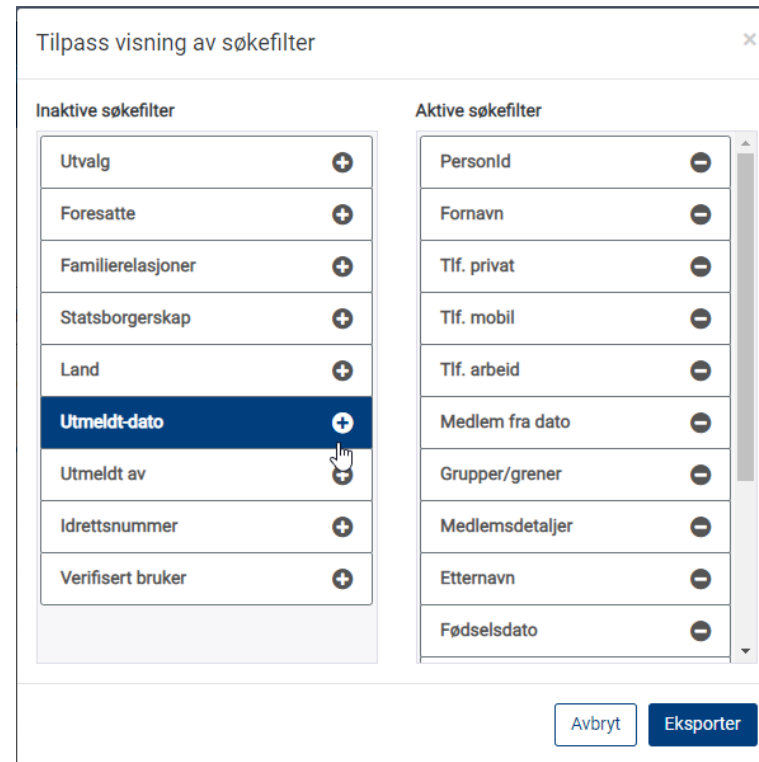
Tilpass visning av søkefilter

×

Inaktive søkefilter

Utvalg
Foresatte
Familierelasjoner
Statsborgerskap
Land
Utmeldt-dato
Utmeldt av
Idrettsnummer
Verifisert bruker

Aktive søkefilter

PersonId
Fornavn
Tlf. privat
Tlf. mobil
Tlf. arbeid
Medlem fra dato
Grupper/grener
Medlemsdetaljer
Etternavn
Fødselsdato

Avbryt
Eksporter